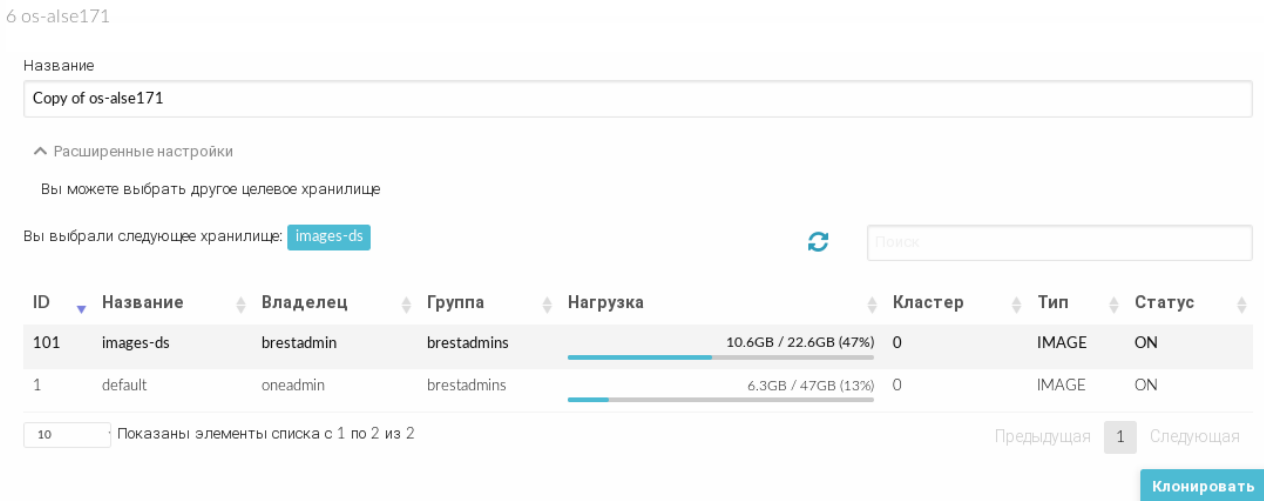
6 os-alse171

Название

Copy of os-alse171

Расширенные настройки

Вы можете выбрать другое целевое хранилище

Вы выбрали следующее хранилище: images-ds

Поиск

| ID | Название | Владелец | Группа | Нагрузка | Кластер | Тип | Статус |
|---|---|---|---|---|---|---|---|
| 101 | images-ds | brestadmin | brestadmins | 10.6GB / 22.6GB (47%) | 0 | IMAGE | ON |
| 1 | default | oneadmin | brestadmins | 6.3GB / 47GB (13%) | 0 | IMAGE | ON |

10

Показаны элементы списка с 1 по 2 из 2

Предыдущая 1 Следующая

Клонировать